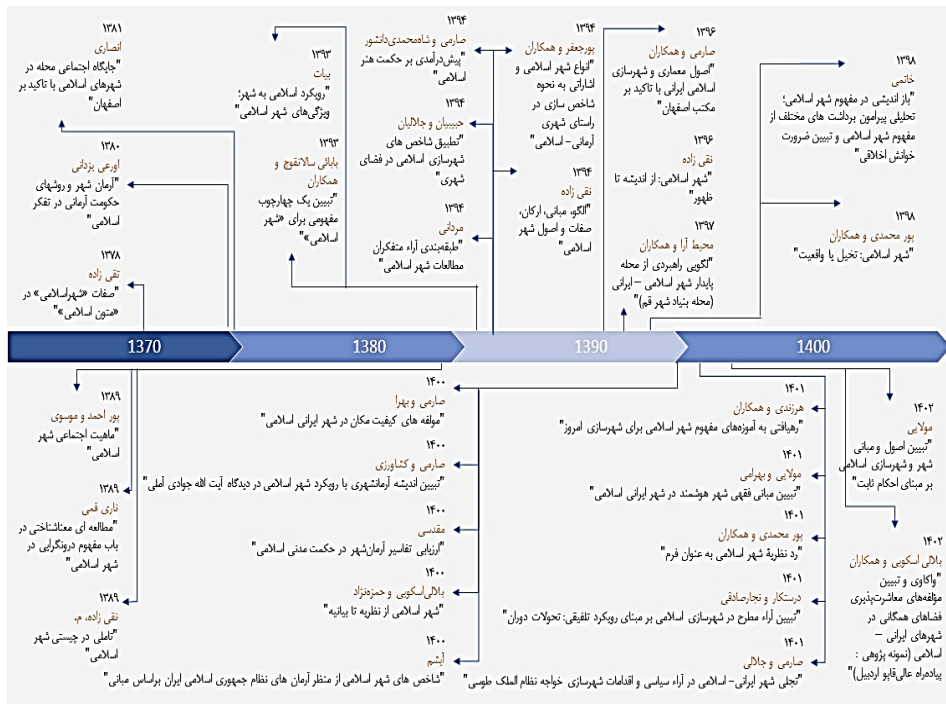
۱۳۸۱
انصاری
"جایگاه اجتماعی محله در شهرهای اسلامی با تاکید بر اصفهان"

۱۳۸۰
اورعی یزدانی
"آرمان شهر و روشهای حکومت آرمانی در تفکر اسلامی"

۱۳۷۸
تقی زاده
"صفات «شهراسلامی» در «متون اسلامی»"

۱۳۹۳
بیات
"رویکرد اسلامی به شهر؛ ویژگی‌های شهر اسلامی"

۱۳۹۳
بابائی سالانقوج و همکاران
"تبیین یک چهارچوب مفهومی برای «شهر اسلامی»"

۱۳۹۴
صارمی و شاه‌محمدی‌دانشور
"پیش‌درآمدی بر حکمت هنر اسلامی"

۱۳۹۴
حبیبیان و جلالیان
"تطبیق شاخص های شهرسازی اسلامی در فضای شهری"

۱۳۹۴
مردانی
"طبقه‌بندی آراء متفکران مطالعات شهر اسلامی"

۱۳۹۴
پورجعفر و همکاران
"انواع شهر اسلامی و اشاراتی به نحوه شاخص سازی در راستای شهری آرمانی- اسلامی"

۱۳۹۴
نقی زاده
"الگو، مبانی، ارکان، صفات و اصول شهر اسلامی"

۱۳۹۶
صارمی و همکاران
"اصول معماری و شهرسازی اسلامی ایرانی با تاکید بر مکتب اصفهان"

۱۳۹۶
نقی زاده
"شهر اسلامی: از اندیشه تا ظهور"

۱۳۹۷
محیط آرا و همکاران
"الگوی راهبردی از محله پایدار شهر اسلامی – ایرانی (محله بنیاد شهر قم)"

۱۳۹۸
خاتمی
"باز اندیشی در مفهوم شهر اسلامی؛ تحلیلی پیرامون برداشت های مختلف از مفهوم شهر اسلامی و تبیین ضرورت خوانش اخلاقی"

۱۳۹۸
پور محمدی و همکاران
"شهر اسلامی: تخیل یا واقعیت"

1370 1380 1390 1400

۱۳۸۹
پور احمد و موسوی
"ماهیت اجتماعی شهر اسلامی"

۱۳۸۹
نازی قمی
"مطالعه ای معناشناختی در باب مفهوم درونگرایی در شهر اسلامی"

۱۳۸۹
نقی زاده، م.
"تاملی در چیستی شهر اسلامی"

۱۴۰۰
صارمی و بهرا
"مولفه های کیفیت مکان در شهر ایرانی اسلامی"

۱۴۰۰
صارمی و کشاورزی
"تبیین اندیشه آرمانشهری با رویکرد شهر اسلامی در دیدگاه آیت الله جوادی آملی"

۱۴۰۰
مقدسی
"ارزیابی تفاسیر آرمان‌شهر در حکمت مدنی اسلامی"

۱۴۰۰
بالالی‌اسکویی و حمزه‌نژاد
"شهر اسلامی از نظریه تا بیانیه"

۱۴۰۰
آیشم
"شاخص های شهر اسلامی از منظر آرمان های نظام جمهوری اسلامی ایران براساس مبانی"

۱۴۰۱
هرزندی و همکاران
"رهیافتی به آموزه‌های مفهوم شهر اسلامی برای شهرسازی امروز"

۱۴۰۱
مولایی و بهرامی
"تبیین مبانی فقهی شهر هوشمند در شهر ایرانی اسلامی"

۱۴۰۱
پور محمدی و همکاران
"رد نظریۀ شهر اسلامی به عنوان فرم"

۱۴۰۱
درستکار و نجارصادقی
"تبیین آراء مطرح در شهرسازی اسلامی بر مبنای رویکرد تلفیقی: تحولات دوران"

۱۴۰۱
صارمی و جلالی
"تجلی شهر ایرانی- اسلامی در آراء سیاسی و اقدامات شهرسازی خواجه نظام الملک طوسی"

۱۴۰۲
مولایی
"تبیین اصول و مبانی شهر و شهرسازی اسلامی بر مبنای احکام ثابت"

۱۴۰۲
بالالی اسکویی و همکاران
"واکاوی و تبیین مؤلفه‌های معاشرت‌پذیری فضاهای همگانی در شهرهای ایرانی – اسلامی (نمونه پژوهی : پیاده‌راه عالی‌قاپو اردبیل)"